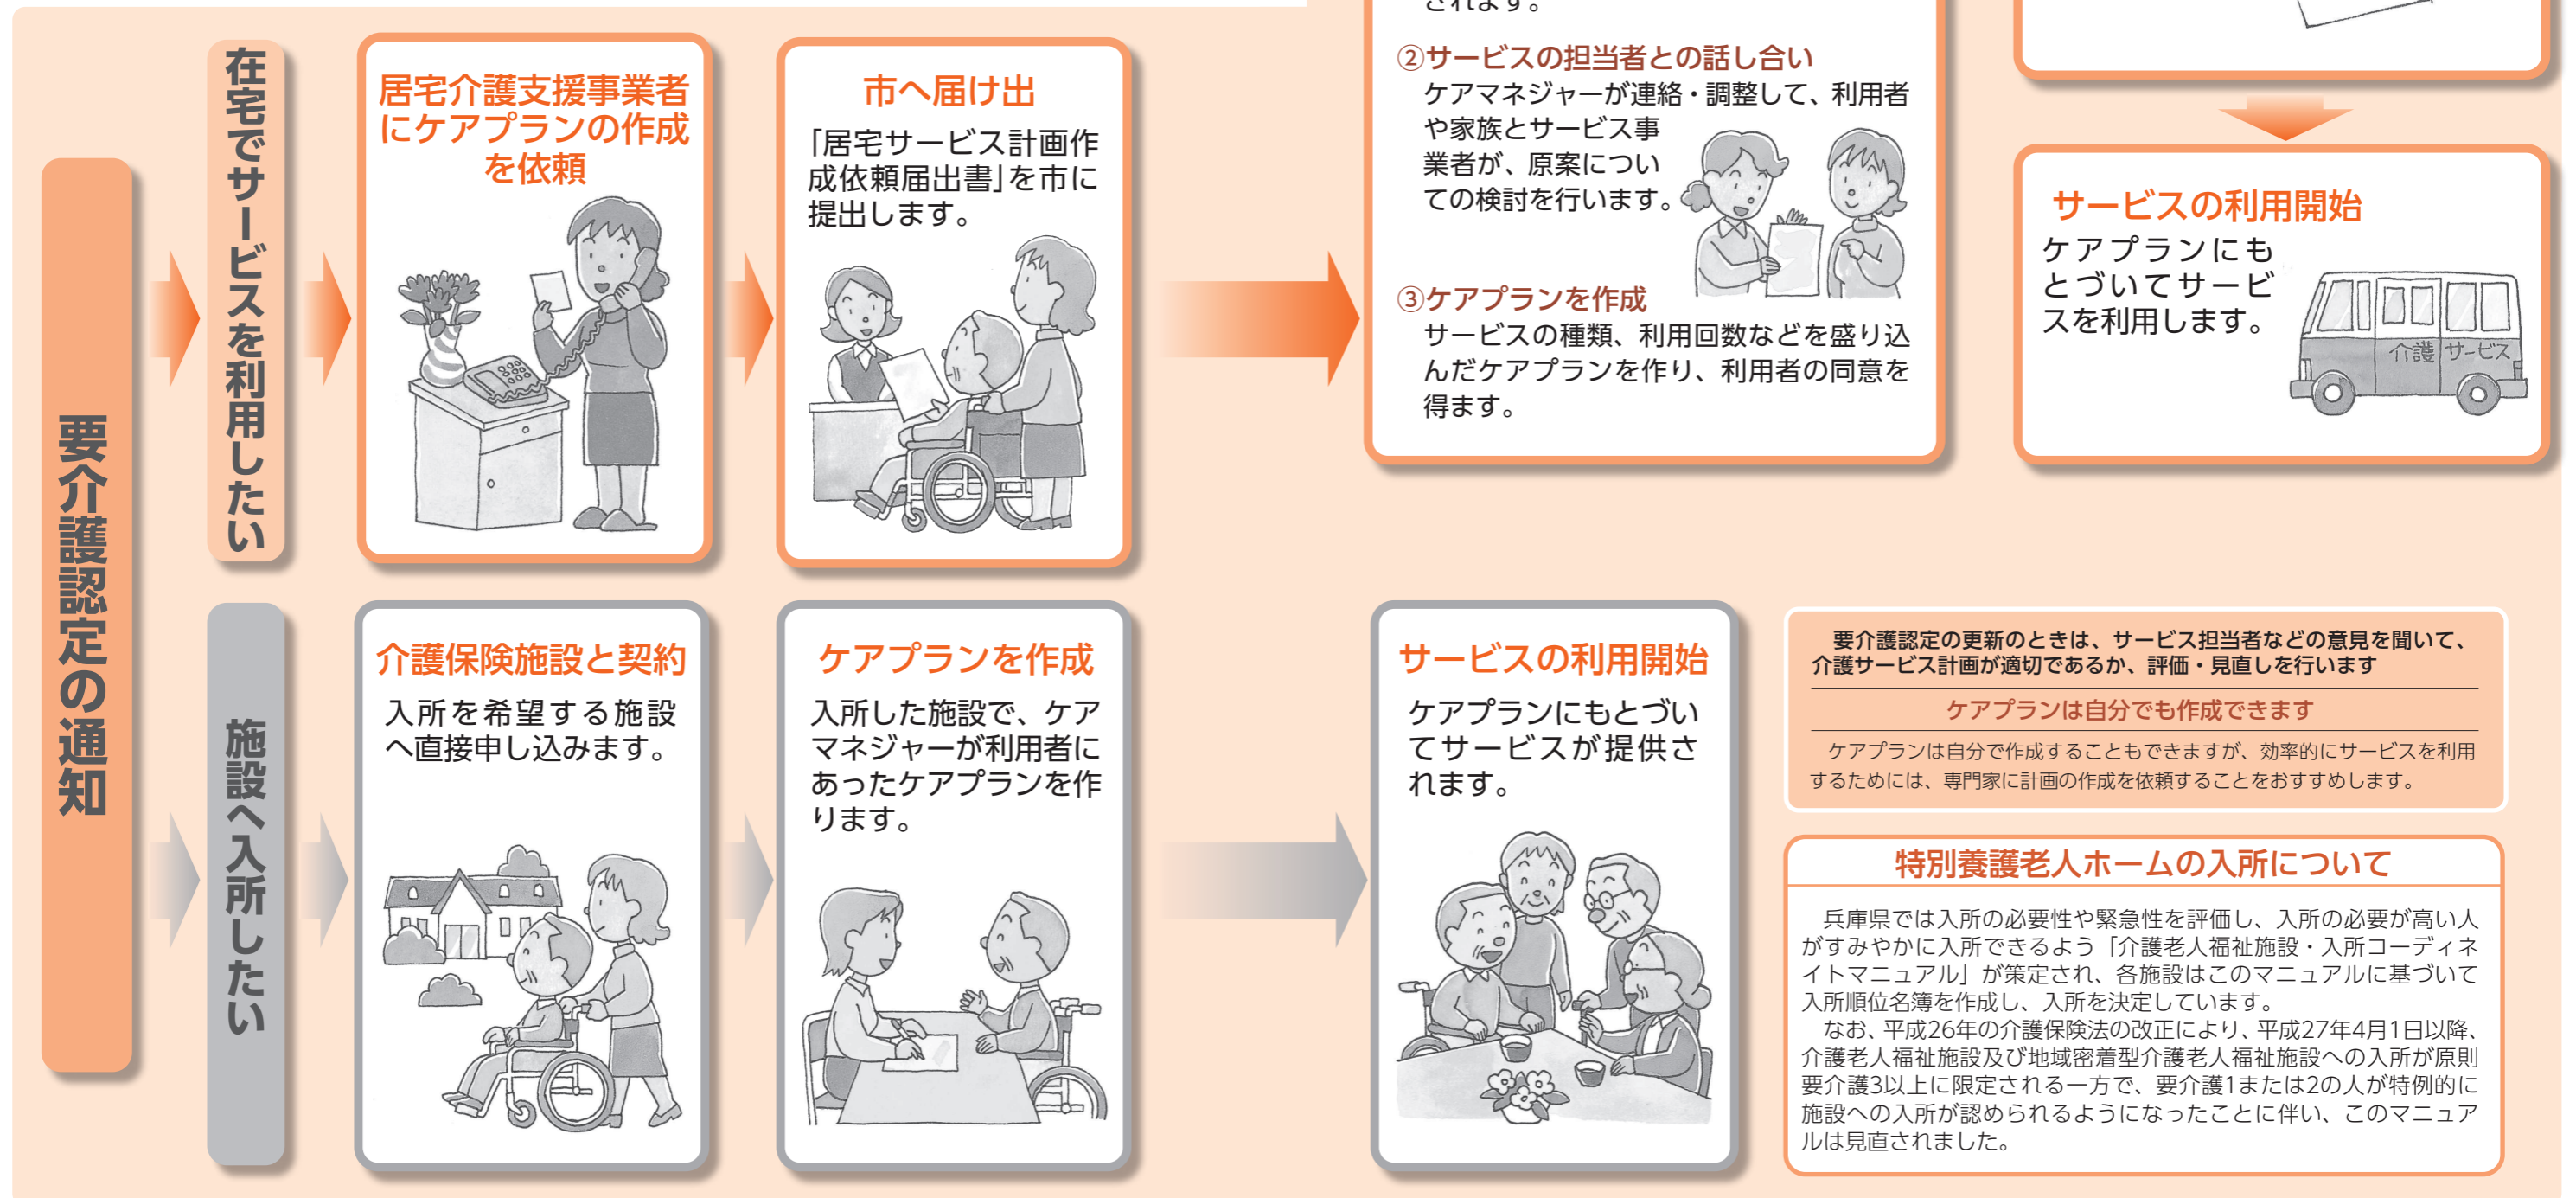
要介護認定の通知

在宅でサービスを利用したい

居宅介護支援事業者にケアプランの作成を依頼

市へ届け出
「居宅サービス計画作成依頼届出書」を市に提出します。

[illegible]されます。

②サービスの担当者との話し合い
ケアマネジャーが連絡・調整して、利用者や家族とサービス事業者が、原案についての検討を行います。

③ケアプランを作成
サービスの種類、利用回数などを盛り込んだケアプランを作り、利用者の同意を得ます。

サービスの利用開始
ケアプランにもとづいてサービスを利用します。

介護 サービス

施設へ入所したい

介護保険施設と契約
入所を希望する施設へ直接申し込みます。

ケアプランを作成
入所した施設で、ケアマネジャーが利用者にあったケアプランを作ります。

サービスの利用開始
ケアプランにもとづいてサービスが提供されます。

要介護認定の更新のときは、サービス担当者などの意見を聞いて、介護サービス計画が適切であるか、評価・見直しを行います

ケアプランは自分でも作成できます
ケアプランは自分で作成することもできますが、効率的にサービスを利用するためには、専門家に計画の作成を依頼することをおすすめします。

特別養護老人ホームの入所について
兵庫県では入所の必要性や緊急性を評価し、入所の必要が高い人がすみやかに入所できるよう「介護老人福祉施設・入所コーディネイトマニュアル」が策定され、各施設はこのマニュアルに基づいて入所順位名簿を作成し、入所を決定しています。
なお、平成26年の介護保険法の改正により、平成27年4月1日以降、介護老人福祉施設及び地域密着型介護老人福祉施設への入所が原則要介護3以上に限定される一方で、要介護1または2の人が特例的に施設への入所が認められるようになったことに伴い、このマニュアルは見直されました。